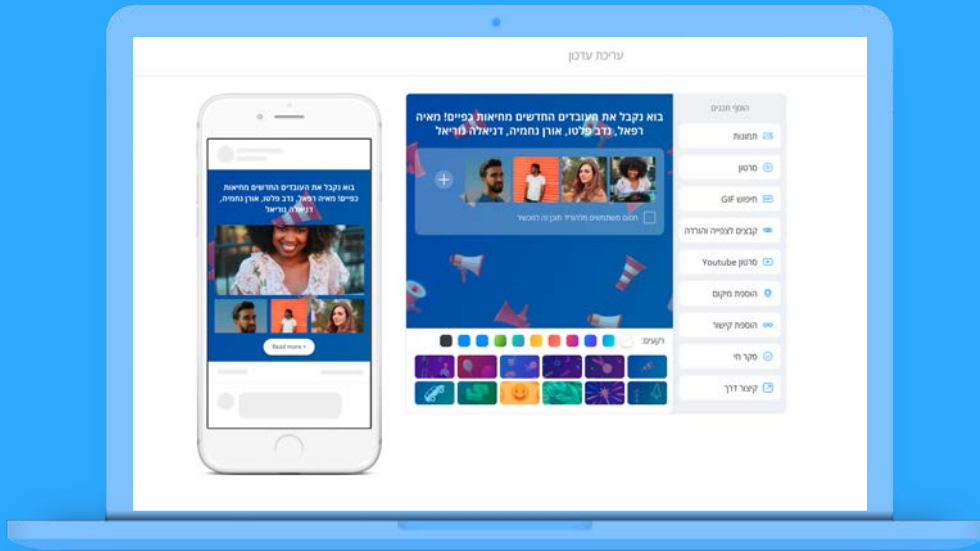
עריכת עדכון

הוסף תכנים
תמונות
סרטון
חיפוש GIF
קבצים לצפייה והורדה
סרטון Youtube
הוספת מיקום
הוספת קישור
סקר חי
קיצור דרך

בוא נקבל את העובדים החדשים מחיאות כפיים! מאיה רפאל, נדב פלטו, אורן נחמיה, דניאלה נוריאל

חסום משתמשים מלהוריד תוכן זה למכשיר

רקעים:

בוא נקבל את העובדים החדשים מחיאות כפיים! מאיה רפאל, נדב פלטו, אורן נחמיה, דניאלה נוריאל

Read more